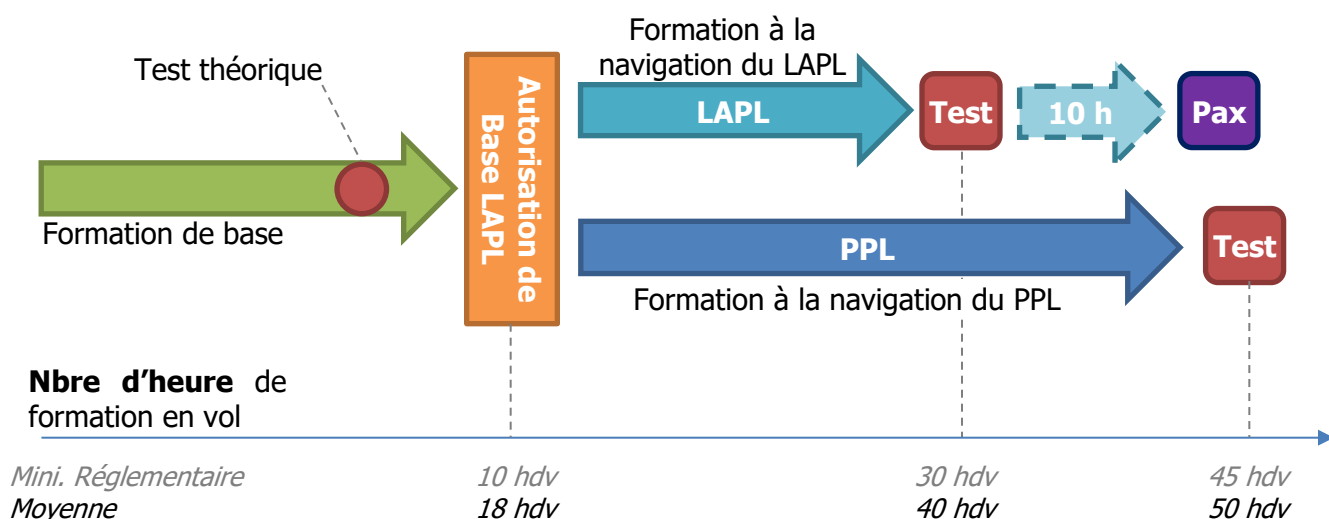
Test théorique

Formation de base

Autorisation de Base LAPL

Formation à la navigation du LAPL

LAPL

Test

10 h

Pax

PPL

Test

Formation à la navigation du PPL

**Nbre d'heure** de formation en vol

Mini. Réglementaire 10 hdv 30 hdv 45 hdv
Moyenne 18 hdv 40 hdv 50 hdv